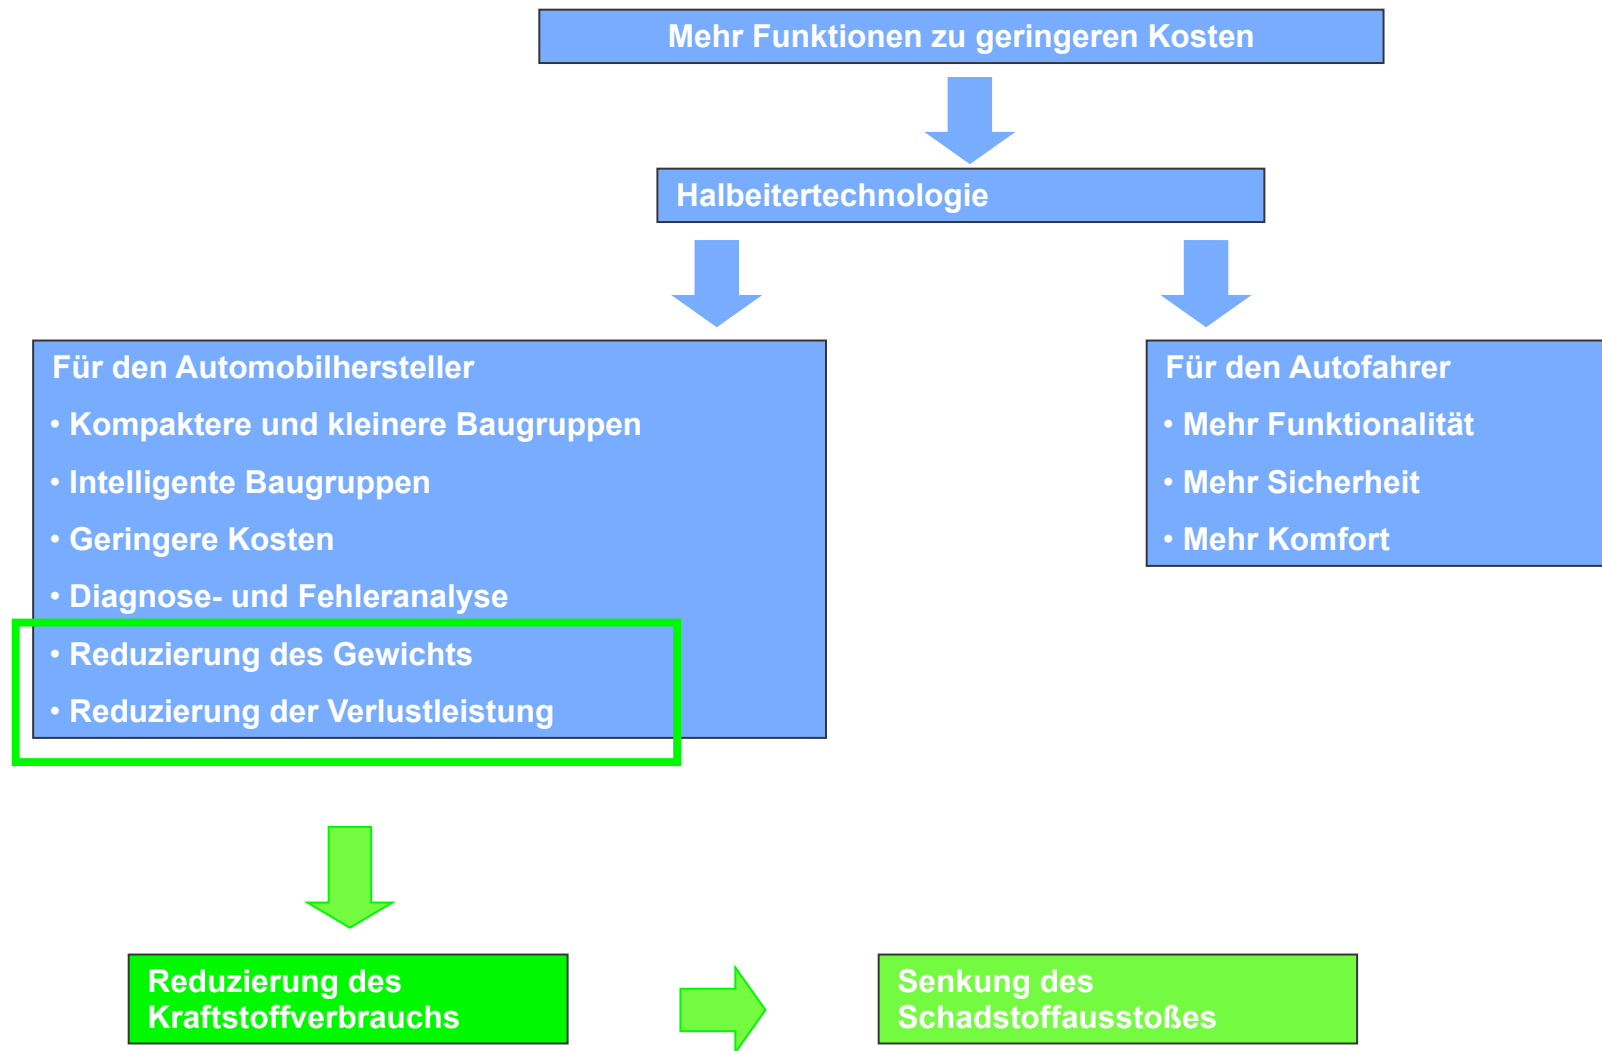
Mehr Funktionen zu geringeren Kosten

Halbeitertechnologie

Für den Automobilhersteller
• Kompaktere und kleinere Baugruppen
• Intelligente Baugruppen
• Geringere Kosten
• Diagnose- und Fehleranalyse
• Reduzierung des Gewichts
• Reduzierung der Verlustleistung

Für den Autofahrer
• Mehr Funktionalität
• Mehr Sicherheit
• Mehr Komfort

Reduzierung des Kraftstoffverbrauchs

Senkung des Schadstoffausstoßes